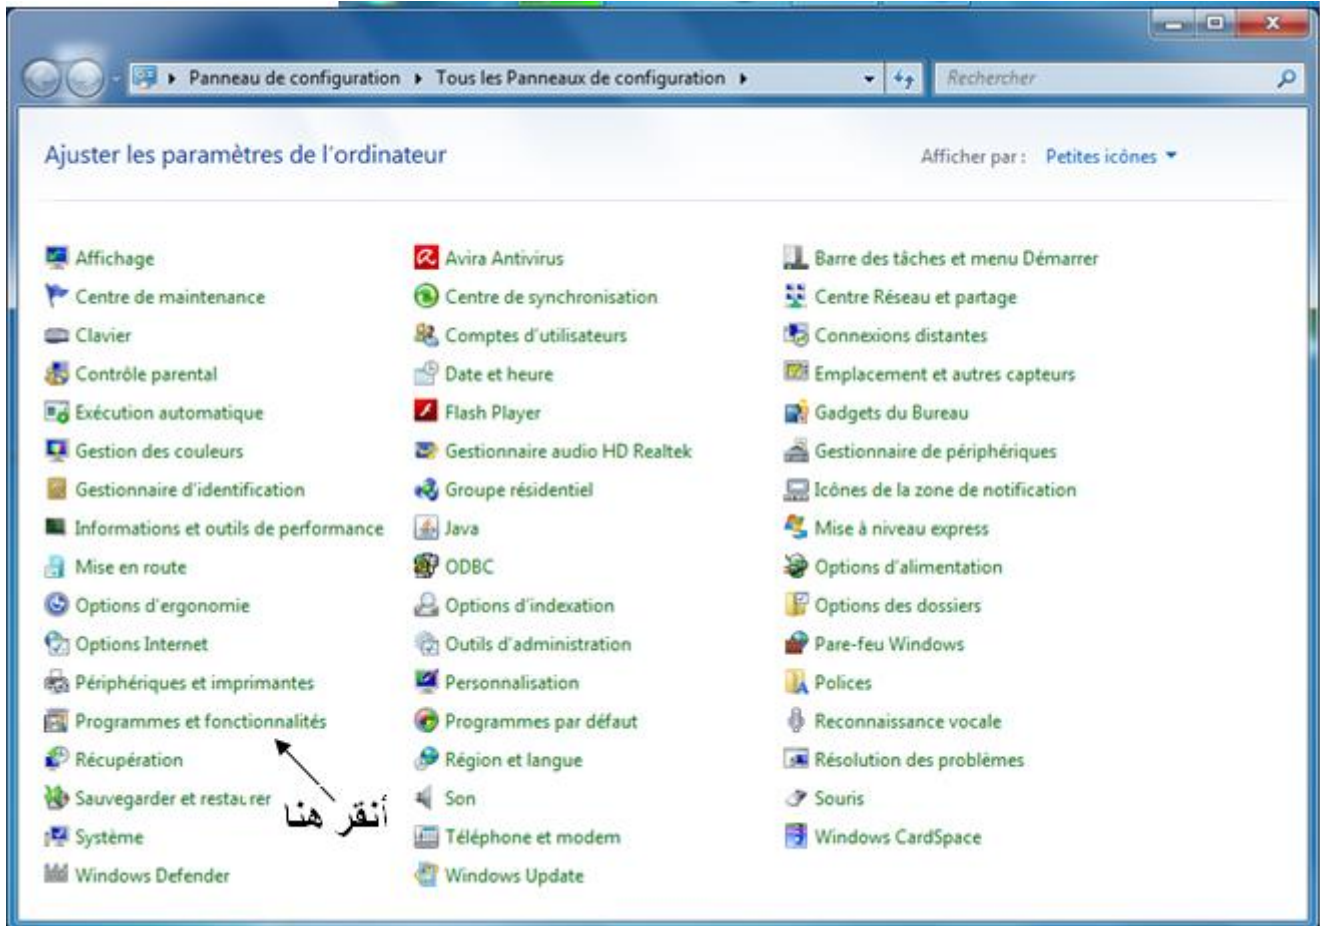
Panneau de configuration ▸ Tous les Panneaux de configuration ▸

Rechercher

Ajuster les paramètres de l'ordinateur

Afficher par : Petites icônes

Affichage
Centre de maintenance
Clavier
Contrôle parental
Exécution automatique
Gestion des couleurs
Gestionnaire d'identification
Informations et outils de performance
Mise en route
Options d'ergonomie
Options Internet
Périphériques et imprimantes
Programmes et fonctionnalités
Récupération
Sauvegarder et restau rer
Système
Windows Defender

Avira Antivirus
Centre de synchronisation
Comptes d'utilisateurs
Date et heure
Flash Player
Gestionnaire audio HD Realtek
Groupe résidentiel
Java
ODBC
Options d'indexation
Outils d'administration
Personnalisation
Programmes par défaut
Région et langue
Son
Téléphone et modem
Windows Update

Barre des tâches et menu Démarrer
Centre Réseau et partage
Connexions distantes
Emplacement et autres capteurs
Gadgets du Bureau
Gestionnaire de périphériques
Icônes de la zone de notification
Mise à niveau express
Options d'alimentation
Options des dossiers
Pare-feu Windows
Polices
Reconnaissance vocale
Résolution des problèmes
Souris
Windows CardSpace

أنقر هنا